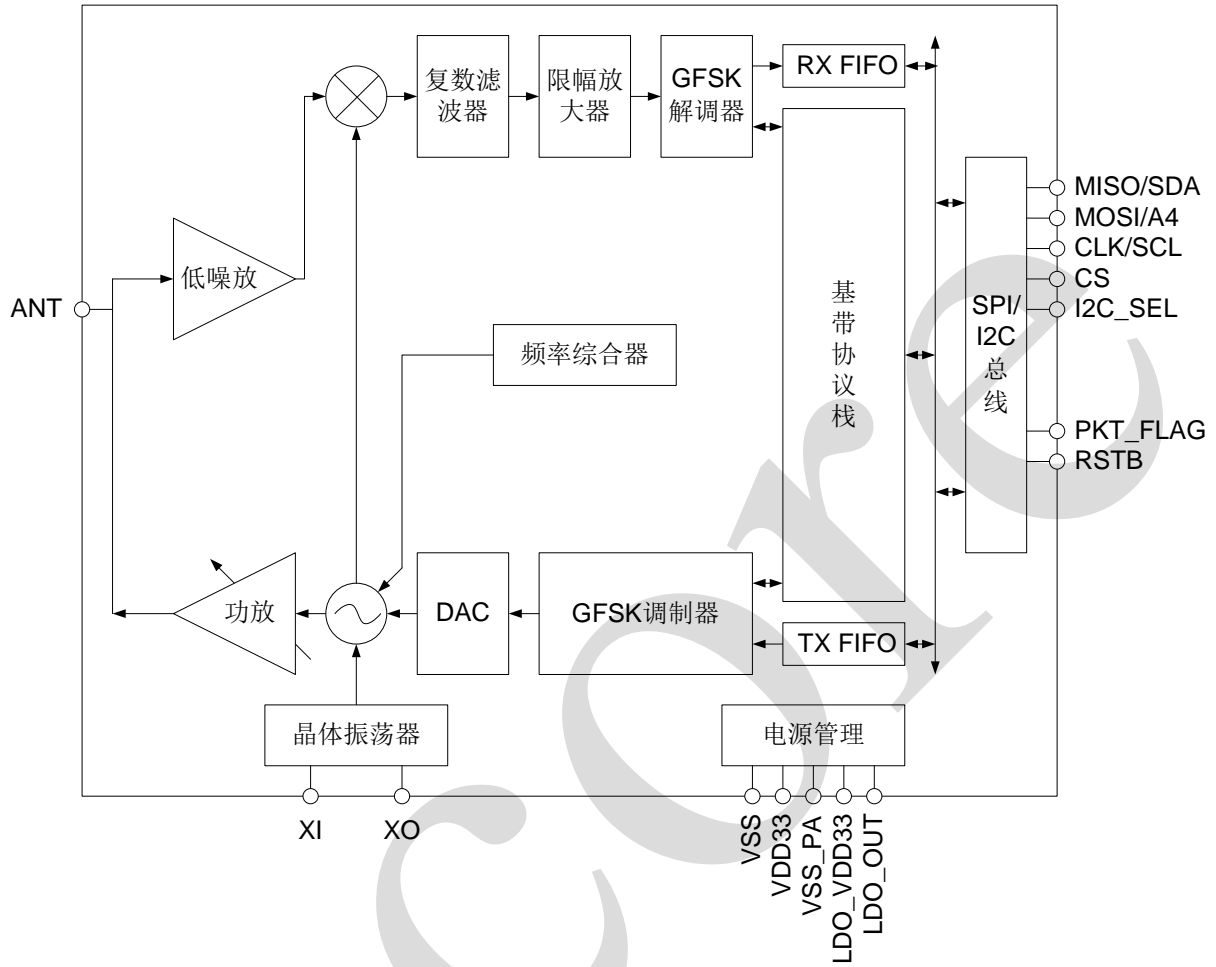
复数滤波器

限幅放大器

GFSK解调器

RX FIFO

低噪放

ANT

频率综合器

基带协议栈

SPI/I2C总线

MISO/SDA
MOSI/A4
CLK/SCL
CS
I2C_SEL

PKT_FLAG
RSTB

功放

DAC

GFSK调制器

TX FIFO

晶体振荡器

电源管理

XI
XO

VSS
VDD33
VSS_PA
LDO_VDD33
LDO_OUT

core